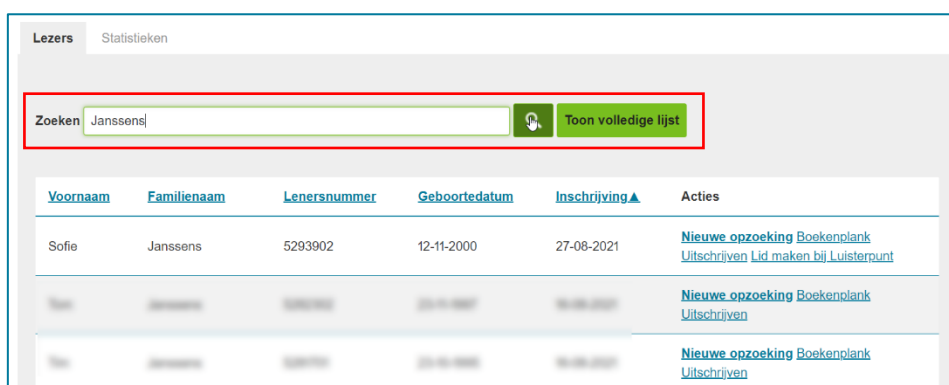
Lezers Statistieken

Zoeken Janssens

Toon volledige lijst

| Voornaam | Familienaam | Lenersnummer | Geboortedatum | Inschrijving▲ | Acties |
|---|---|---|---|---|---|
| Sofie | Janssens | 5293902 | 12-11-2000 | 27-08-2021 | Nieuwe opzoeking Boekenplank Uitschrijven Lid maken bij Luisterpunt |
| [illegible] | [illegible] | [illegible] | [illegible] | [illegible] | Nieuwe opzoeking Boekenplank Uitschrijven |
| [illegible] | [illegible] | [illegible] | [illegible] | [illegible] | Nieuwe opzoeking Boekenplank Uitschrijven |